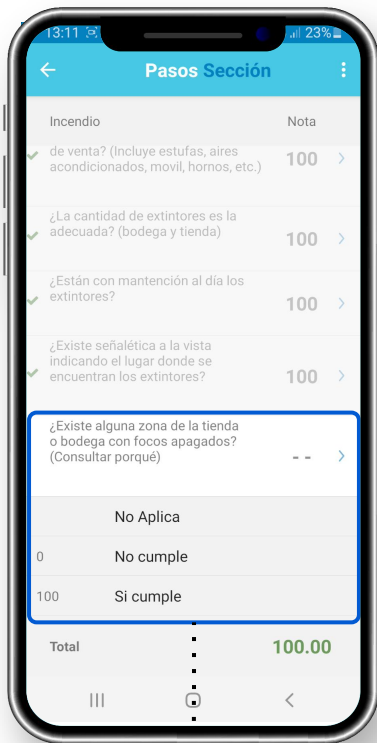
13:11 23%

Pasos Sección

Incendio Nota

de venta? (Incluye estufas, aires acondicionados, movil, hornos, etc.) 100

¿La cantidad de extintores es la adecuada? (bodega y tienda) 100

¿Están con mantención al día los extintores? 100

¿Existe señalética a la vista indicando el lugar donde se encuentran los extintores? 100

¿Existe alguna zona de la tienda o bodega con focos apagados? (Consultar porqué) - -

No Aplica

0 No cumple

100 Si cumple

Total 100.00